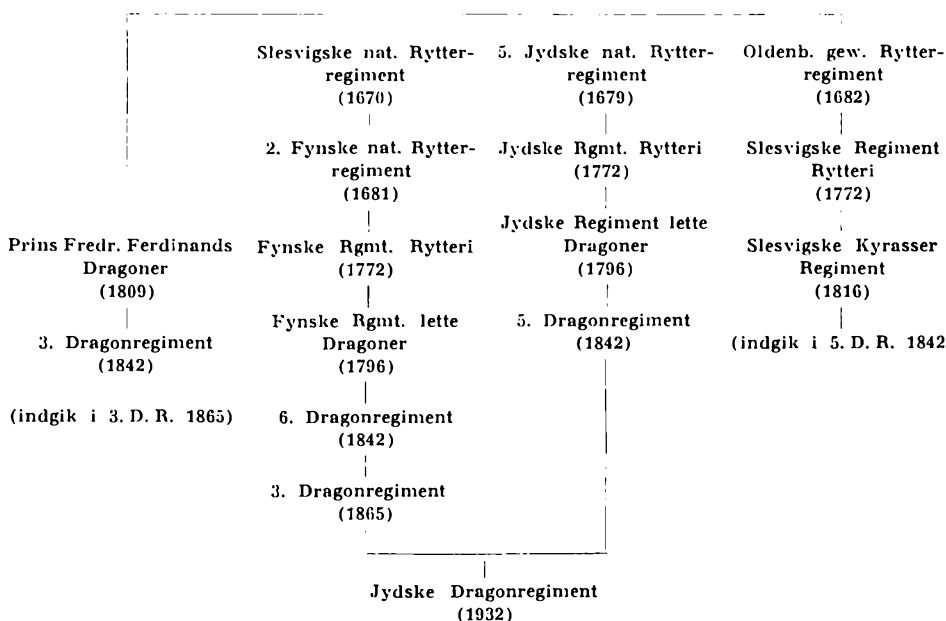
Slesvigske nat. Rytterregiment
(1670)

2. Fynske nat. Rytterregiment
(1681)

Fynske Rgmt. Rytteri
(1772)

Fynske Rgmt. lette Dragoner
(1796)

6. Dragonregiment
(1842)

3. Dragonregiment
(1865)

5. Jydske nat. Rytterregiment
(1679)

Jydske Rgmt. Rytteri
(1772)

Jydske Regiment lette Dragoner
(1796)

5. Dragonregiment
(1842)

Oldenb. gew. Rytterregiment
(1682)

Slesvigske Regiment Rytteri
(1772)

Slesvigske Kyrasser Regiment
(1816)

(indgik i 5. D. R. 1842

Prins Fredr. Ferdinands Dragoner
(1809)

3. Dragonregiment
(1842)

(indgik i 3. D. R. 1865)

Jydske Dragonregiment
(1932)